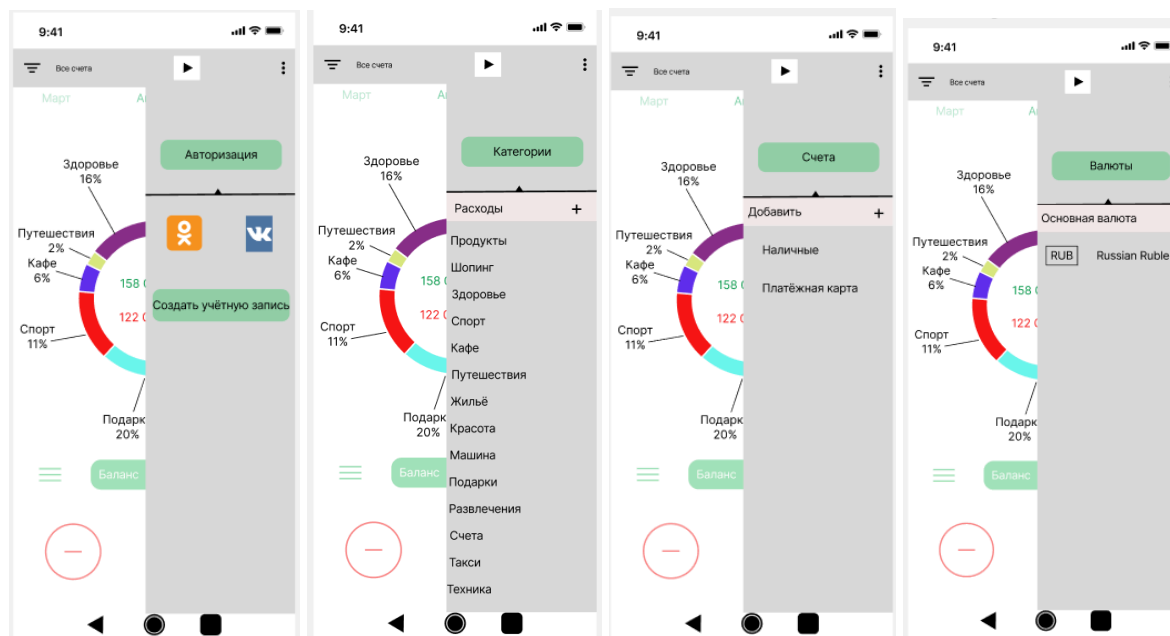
9:41

Все счета

Март Ап

Здоровье 16%

Путешествия 2%

Кафе 6%

158

122

Спорт 11%

Подарки 20%

Баланс

Авторизация

Создать учётную запись

9:41

Все счета

Март Ап

Здоровье 16%

Путешествия 2%

Кафе 6%

158

122

Спорт 11%

Подарки 20%

Баланс

Категории

Расходы +

Продукты

Шопинг

Здоровье

Спорт

Кафе

Путешествия

Жильё

Красота

Машина

Подарки

Развлечения

Счета

Такси

Техника

9:41

Все счета

Март Ап

Здоровье 16%

Путешествия 2%

Кафе 6%

158

122

Спорт 11%

Подарки 20%

Баланс

Счета

Добавить +

Наличные

Платёжная карта

9:41

Все счета

Март Ап

Здоровье 16%

Путешествия 2%

Кафе 6%

158

122

Спорт 11%

Подарки 20%

Баланс

Валюты

Основная валюта

RUB Russian Ruble